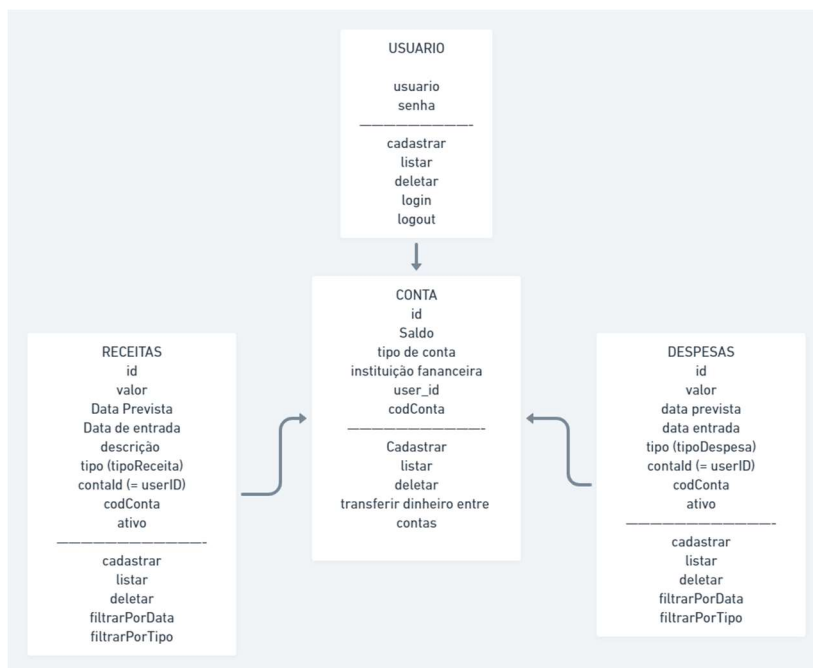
USUARIO

usuario
senha
————————
cadastrar
listar
deletar
login
logout

CONTA
id
Saldo
tipo de conta
instituição fananceira
user_id
codConta
————————
Cadastrar
listar
deletar
transferir dinheiro entre contas

RECEITAS
id
valor
Data Prevista
Data de entrada
descrição
tipo (tipoReceita)
contaId (= userID)
codConta
ativo
————————
cadastrar
listar
deletar
filtrarPorData
filtrarPorTipo

DESPESAS
id
valor
data prevista
data entrada
tipo (tipoDespesa)
contaId (= userID)
codConta
ativo
————————
cadastrar
listar
deletar
filtrarPorData
filtrarPorTipo